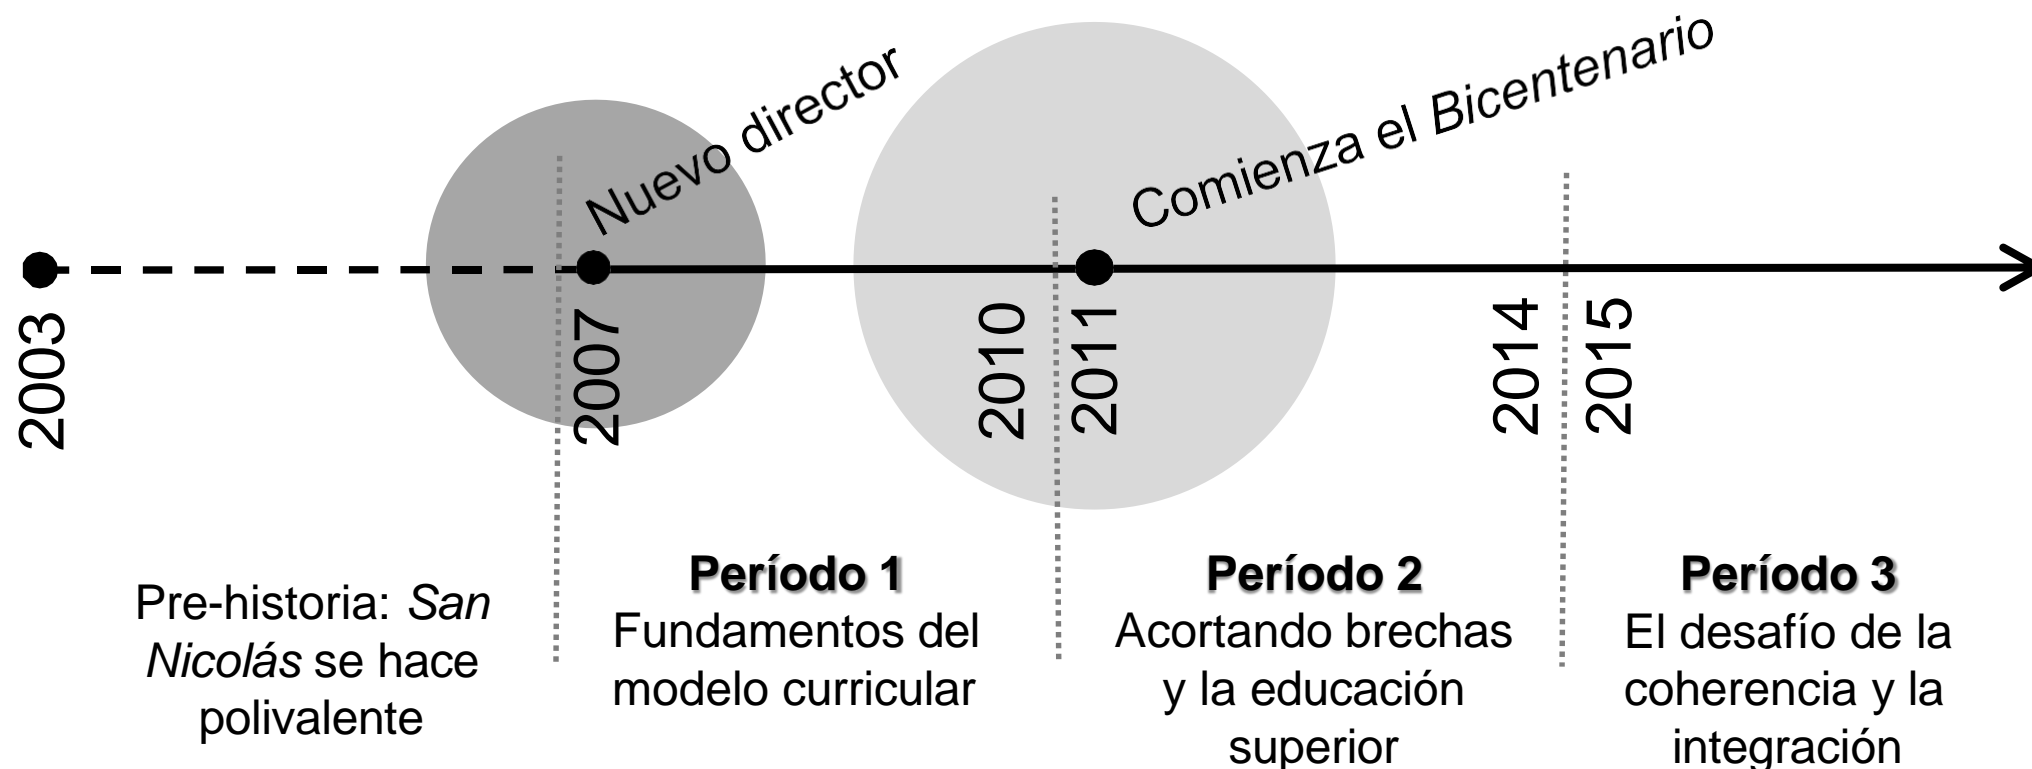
Nuevo director

Comienza el Bicentenario

2003

2007

2010

2011

2014

2015

Pre-historia: San Nicolás se hace polivalente

**Período 1**
Fundamentos del modelo curricular

**Período 2**
Acortando brechas y la educación superior

**Período 3**
El desafío de la coherencia y la integración